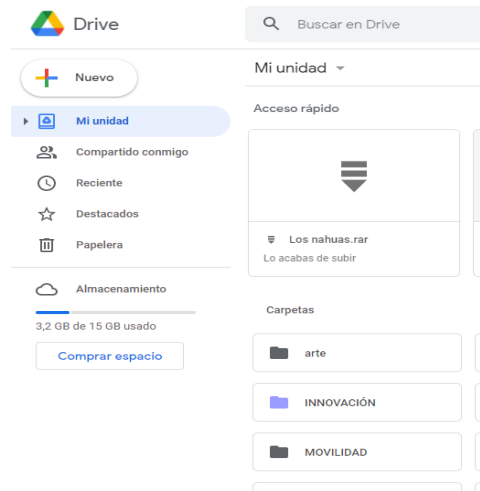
Drive

Buscar en Drive

Nuevo

Mi unidad

Compartido conmigo

Reciente

Destacados

Papelera

Almacenamiento

3,2 GB de 15 GB usado

Comprar espacio

Mi unidad

Acceso rápido

Los nahuas.rar

Lo acabas de subir

Carpetas

arte

INNOVACIÓN

MOVILIDAD